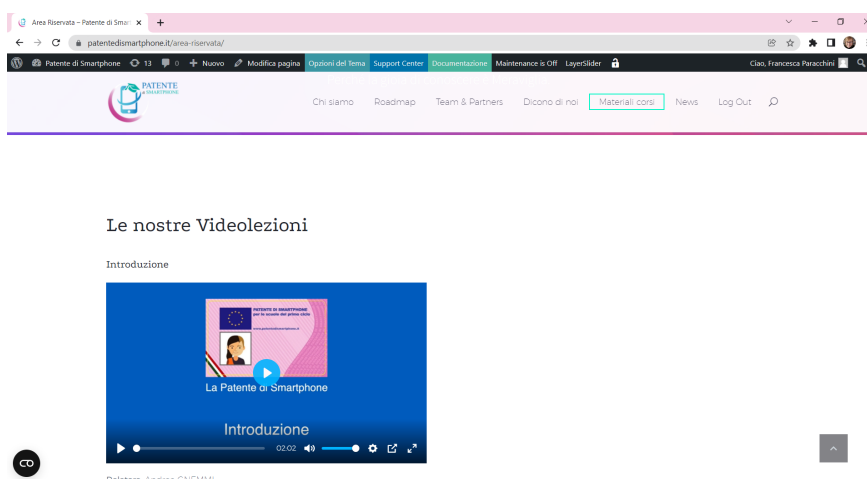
Area Riservata – Patente di Smar ×  +

patentedismartphone.it/area-riservata/

Patente di Smartphone  13  0  + Nuovo  Modifica pagina  Opzioni del Tema  Support Center  Documentazione  Maintenance is Off  LayerSlider

Ciao, Francesca Paracchini

PATENTE di SMARTPHONE

Chi siamo  Roadmap  Team & Partners  Dicono di noi  Materiali corsi  News  Log Out

Le nostre Videolezioni

Introduzione

PATENTE DI SMARTPHONE per le scuole del primo ciclo

www.patentedismartphone.it

La Patente di Smartphone

Introduzione

02:02

CO

Relatore: Andrea CAGEMMI